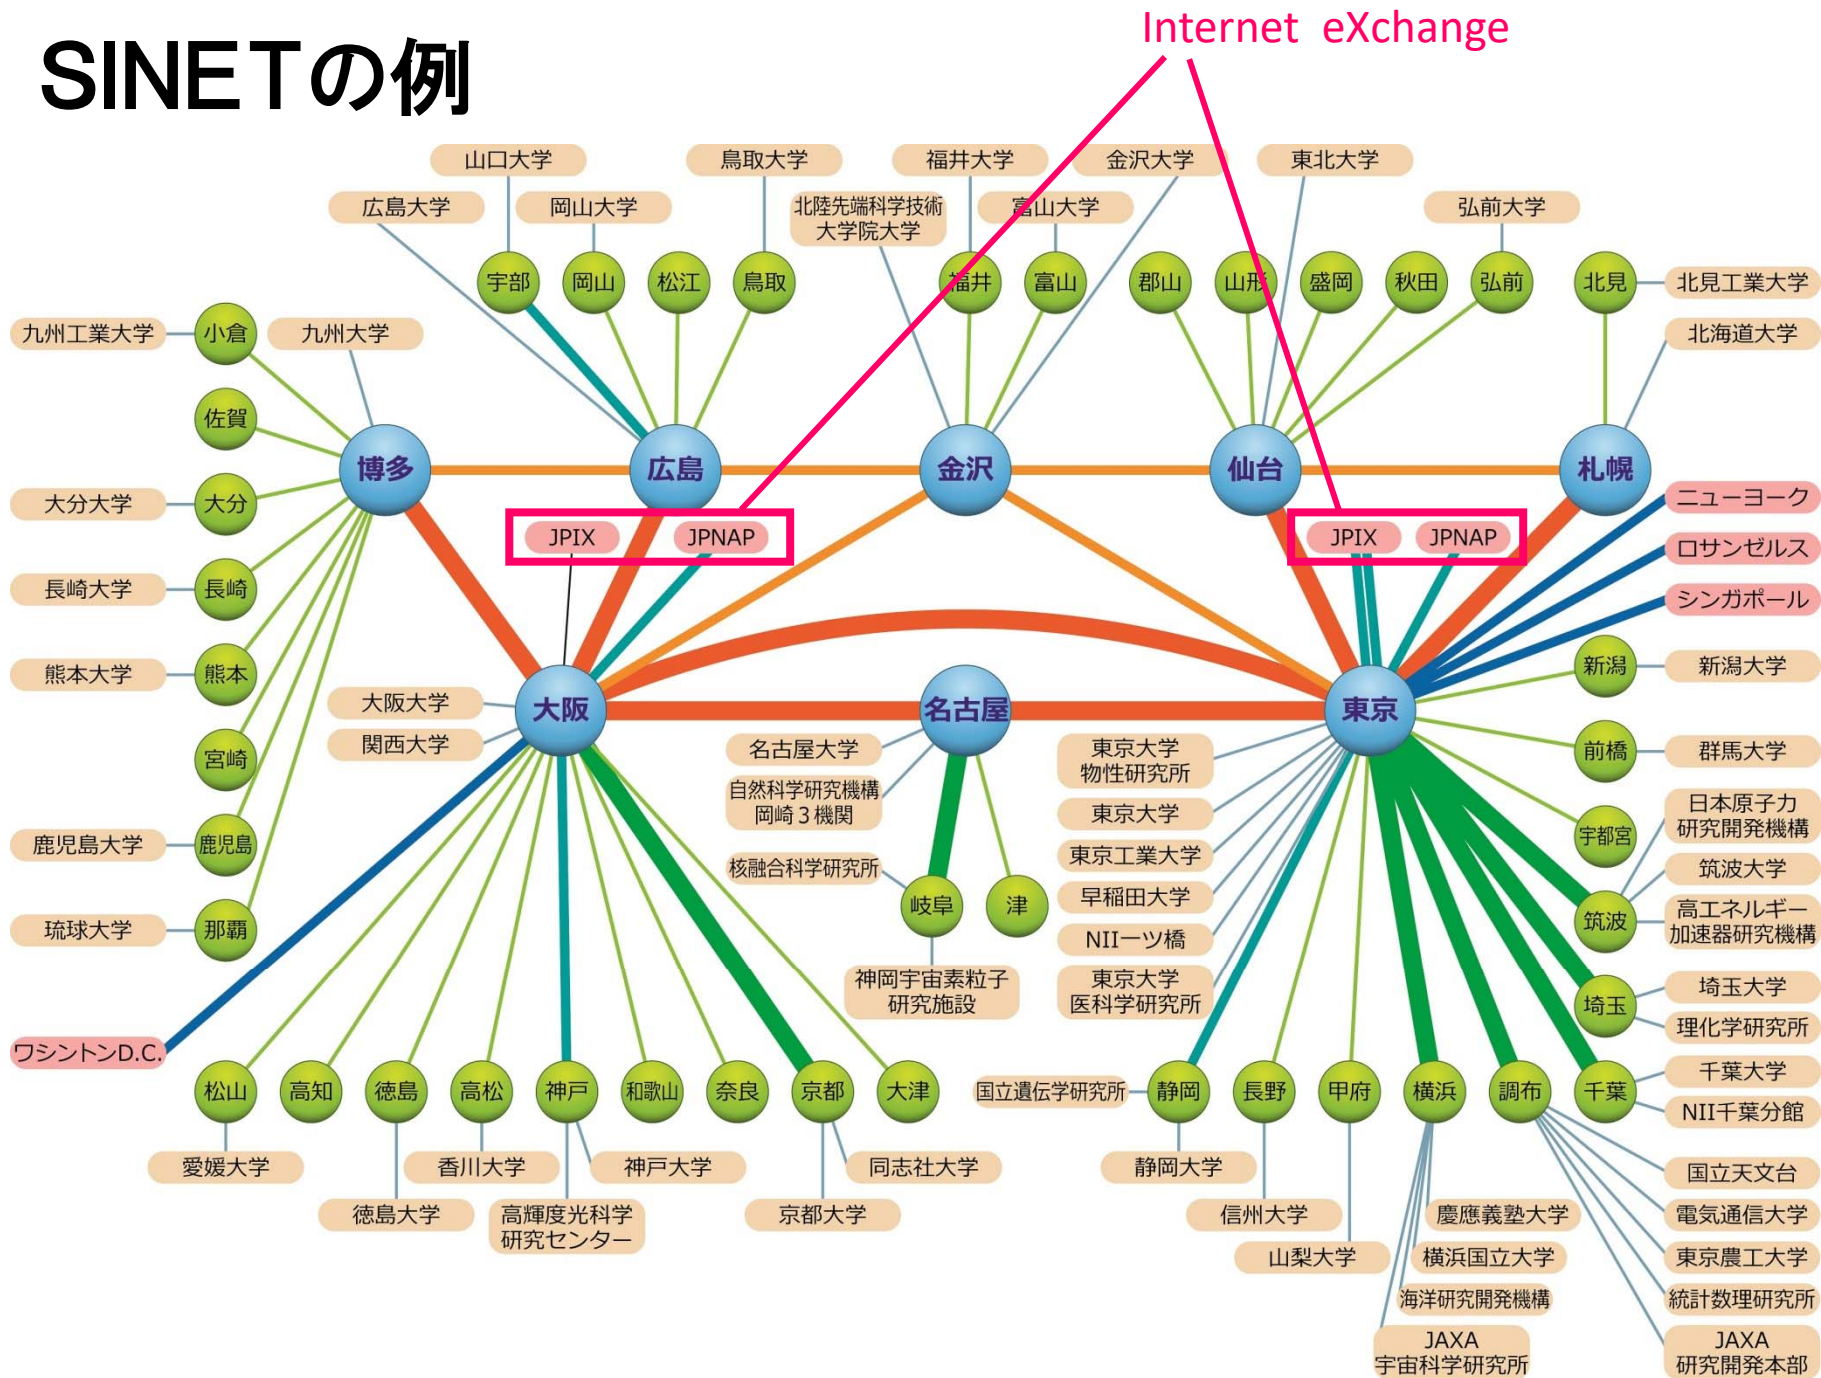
SINETの例

Internet eXchange

山口大学
鳥取大学
福井大学
金沢大学
東北大学
広島大学
岡山大学
北陸先端科学技術大学院大学
富山大学
弘前大学
宇部
岡山
松江
鳥取
福井
富山
郡山
山形
盛岡
秋田
弘前
北見
北見工業大学
九州工業大学
小倉
九州大学
北海道大学
佐賀
博多
広島
金沢
仙台
札幌
大分大学
大分
JPIX
JPNAP
JPIX
JPNAP
ニューヨーク
ロサンゼルス
長崎大学
長崎
シンガポール
熊本大学
熊本
新潟
新潟大学
大阪大学
大阪
名古屋
東京
関西大学
名古屋大学
東京大学物性研究所
前橋
群馬大学
宮崎
自然科学研究機構岡崎３機関
東京大学
日本原子力研究開発機構
宇都宮
鹿児島大学
鹿児島
核融合科学研究所
東京工業大学
筑波大学
岐阜
津
早稲田大学
筑波
高エネルギー加速器研究機構
琉球大学
那覇
NII一ツ橋
神岡宇宙素粒子研究施設
東京大学医科学研究所
埼玉
埼玉大学
理化学研究所
ワシントンD.C.
千葉大学
松山
高知
徳島
高松
神戸
和歌山
奈良
京都
大津
国立遺伝学研究所
静岡
長野
甲府
横浜
調布
千葉
NII千葉分館
愛媛大学
香川大学
神戸大学
同志社大学
静岡大学
国立天文台
徳島大学
高輝度光科学研究センター
京都大学
信州大学
慶應義塾大学
電気通信大学
山梨大学
横浜国立大学
東京農工大学
海洋研究開発機構
統計数理研究所
JAXA宇宙科学研究所
JAXA研究開発本部